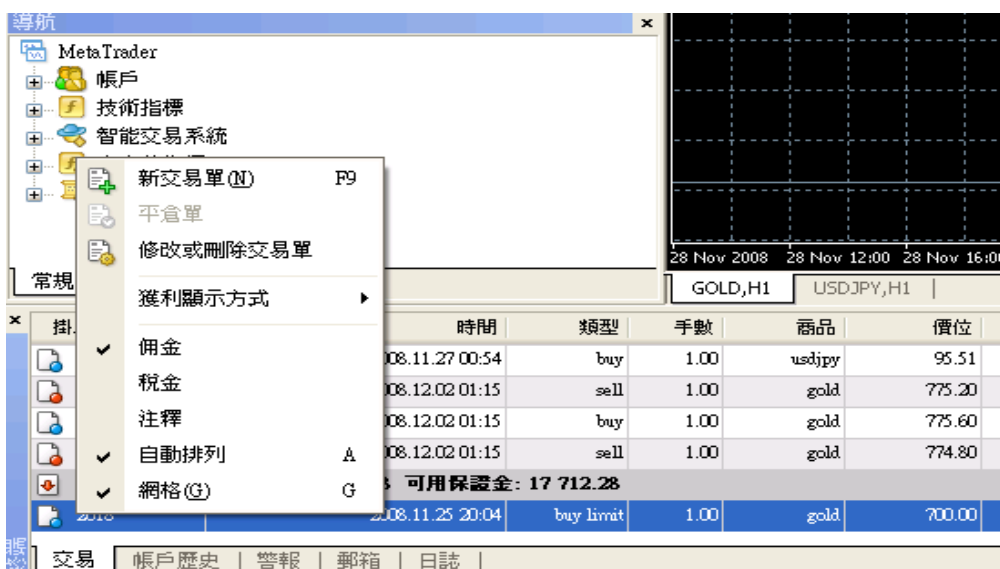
導航
MetaTrader
帳戶
技術指標
智能交易系統

新交易單(N) F9
平倉單
修改或刪除交易單
獲利顯示方式
佣金
稅金
注釋
自動排列 A
網格(G) G

常規

28 Nov 2008 28 Nov 12:00 28 Nov 16:00
GOLD,H1 USDJPY,H1

| 掛 | 時間 | 類型 | 手數 | 商品 | 價位 |
|---|---|---|---|---|---|
| | 2008.11.27 00:54 | buy | 1.00 | usdjpy | 95.51 |
| | 2008.12.02 01:15 | sell | 1.00 | gold | 775.20 |
| | 2008.12.02 01:15 | buy | 1.00 | gold | 775.60 |
| | 2008.12.02 01:15 | sell | 1.00 | gold | 774.80 |
| | 可用保證金: 17 712.28 | | | | |
| 2018 | 2008.11.25 20:04 | buy limit | 1.00 | gold | 700.00 |

交易 | 帳戶歷史 | 警報 | 郵箱 | 日誌 |